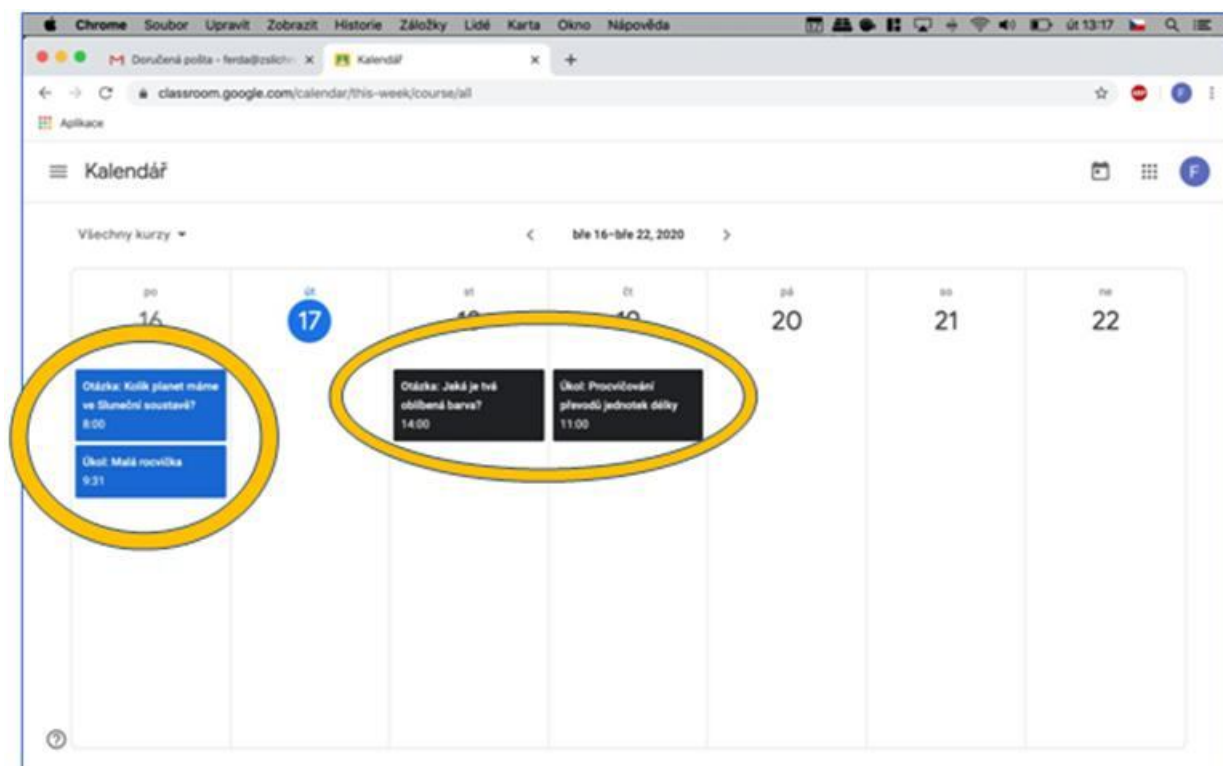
Chrome Soubor Upravit Zobrazit Historie Záložky Lidé Karta Okno Nápověda

út 13:17

Doručená pošta - ferda@zslich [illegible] ×

Kalendář ×

+

classroom.google.com/calendar/this-week/course/all

Aplikace

Kalendář

F

Všechny kurzy

bře 16–bře 22, 2020

po
16

út
17

st
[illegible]

čt
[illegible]

pá
20

so
21

ne
22

Otázka: Kolik planet máme ve Sluneční soustavě?
8:00

Úkol: Malá rozcvička
9:31

Otázka: Jaká je tvé oblíbená barva?
14:00

Úkol: Procvičování převodů jednotek délky
11:00